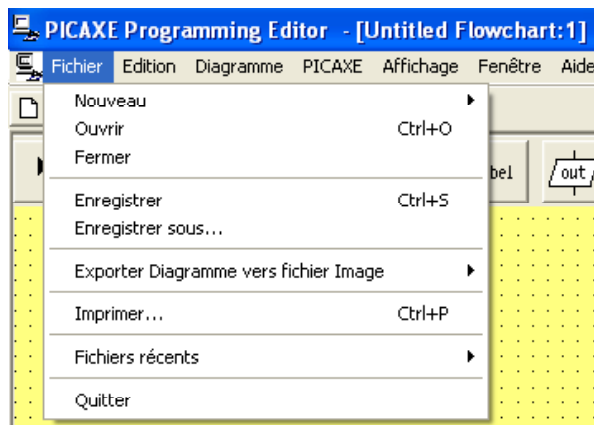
PICAXE Programming Editor - [Untitled Flowchart:1]

Fichier Edition Diagramme PICAXE Affichage Fenêtre Aide

Nouveau
Ouvrir Ctrl+O
Fermer

Enregistrer Ctrl+S
Enregistrer sous...

Exporter Diagramme vers fichier Image

Imprimer... Ctrl+P

Fichiers récents

Quitter

bel
out